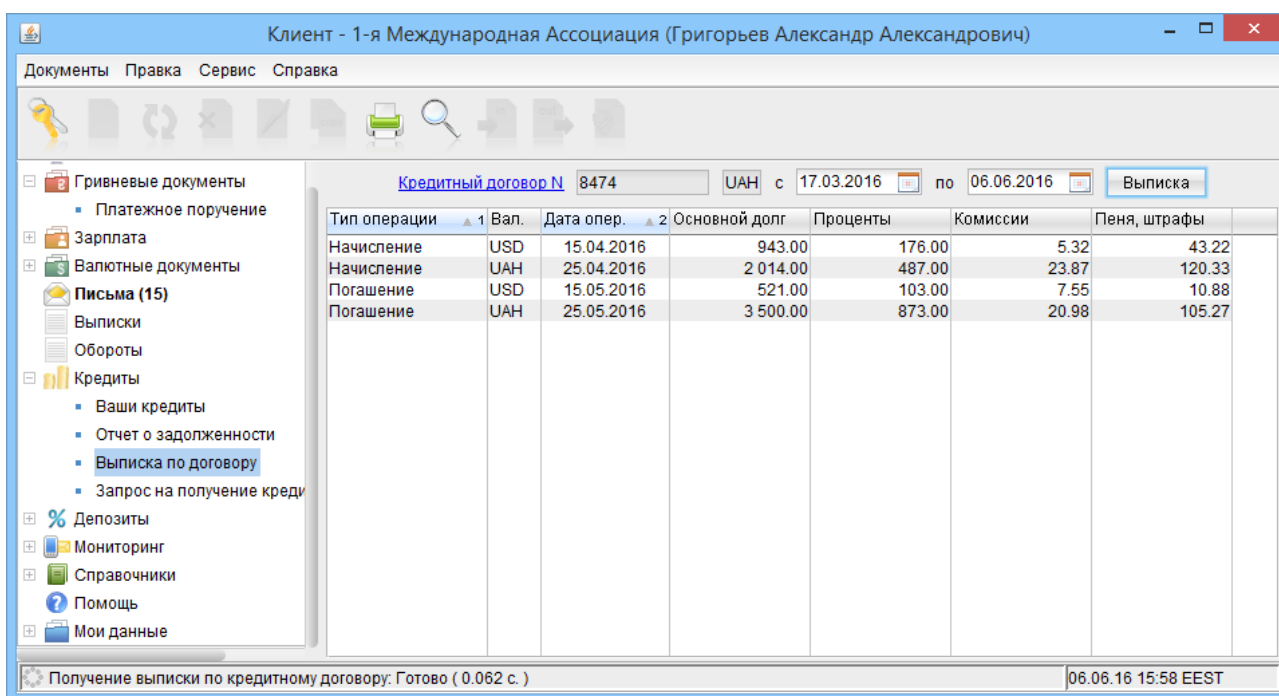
Клиент - 1-я Международная Ассоциация (Григорьев Александр Александрович)

Документы Правка Сервис Справка

Гривневые документы
Платежное поручение
Зарплата
Валютные документы
Письма (15)
Выписки
Обороты
Кредиты
Ваши кредиты
Отчет о задолженности
Выписка по договору
Запрос на получение креди
Депозиты
Мониторинг
Справочники
Помощь
Мои данные

Кредитный договор N 8474 UAH с 17.03.2016 по 06.06.2016 Выписка

| Тип операции ▲1 | Вал. | Дата опер. ▲2 | Основной долг | Проценты | Комиссии | Пеня, штрафы |
|---|---|---|---|---|---|---|
| Начисление | USD | 15.04.2016 | 943.00 | 176.00 | 5.32 | 43.22 |
| Начисление | UAH | 25.04.2016 | 2 014.00 | 487.00 | 23.87 | 120.33 |
| Погашение | USD | 15.05.2016 | 521.00 | 103.00 | 7.55 | 10.88 |
| Погашение | UAH | 25.05.2016 | 3 500.00 | 873.00 | 20.98 | 105.27 |

Получение выписки по кредитному договору: Готово ( 0.062 с. )
06.06.16 15:58 EEST